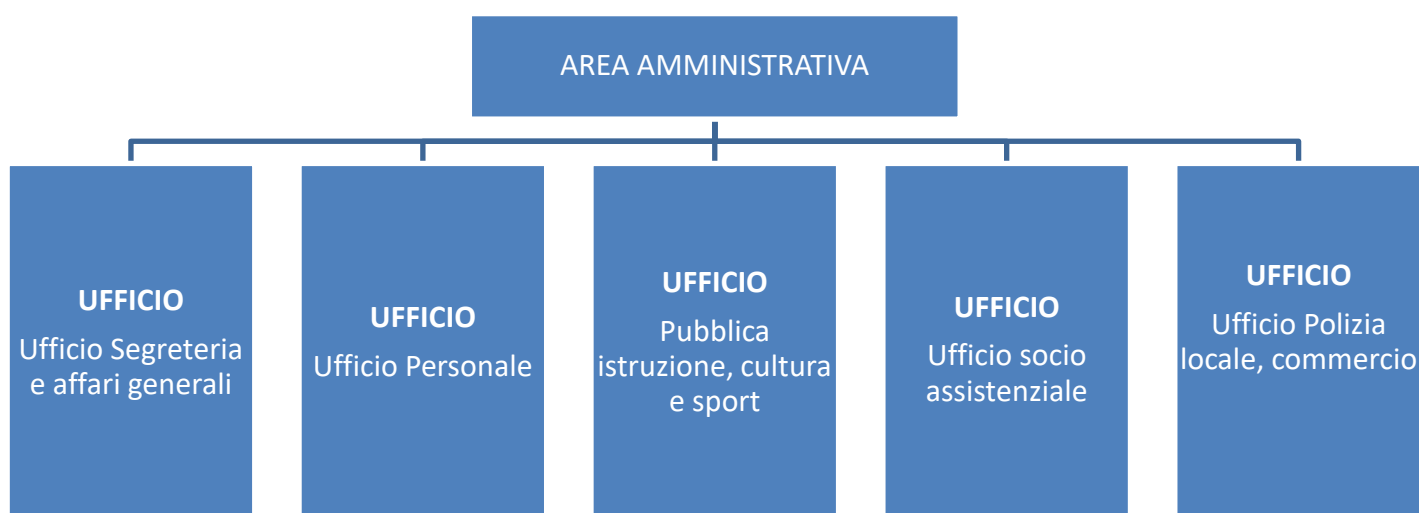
AREA AMMINISTRATIVA

UFFICIO
Ufficio Segreteria e affari generali

UFFICIO
Ufficio Personale

UFFICIO
Pubblica istruzione, cultura e sport

UFFICIO
Ufficio socio assistenziale

UFFICIO
Ufficio Polizia locale, commercio